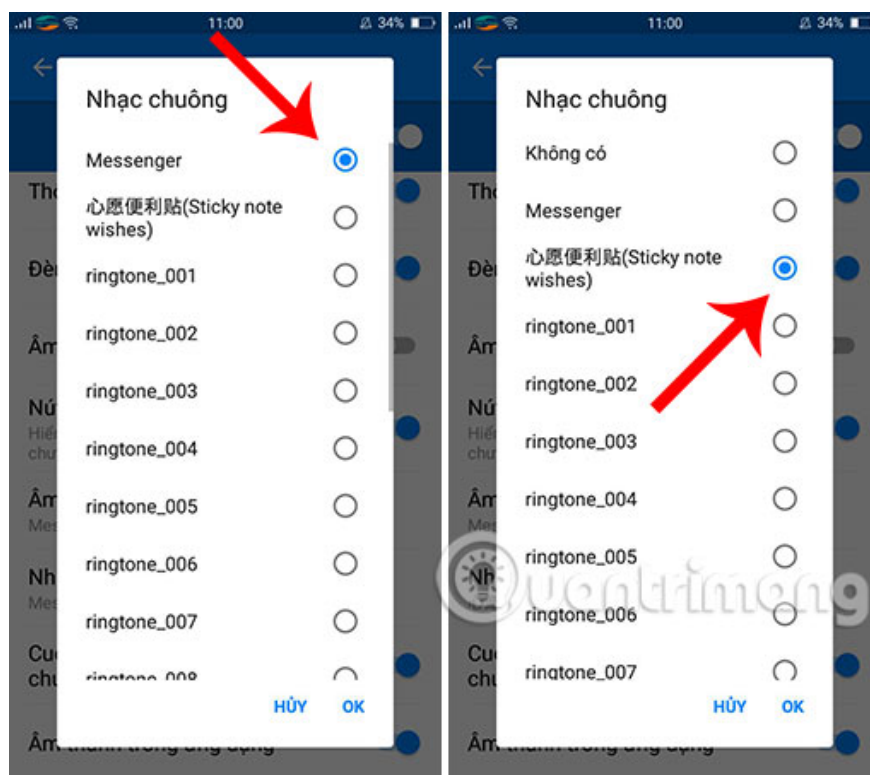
11:00 34%

Nhạc chuông

Messenger

心愿便利贴(Sticky note wishes)

ringtone_001

ringtone_002

ringtone_003

ringtone_004

ringtone_005

ringtone_006

ringtone_007

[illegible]

HỦY OK

11:00 34%

Nhạc chuông

Không có

Messenger

心愿便利贴(Sticky note wishes)

ringtone_001

ringtone_002

ringtone_003

ringtone_004

ringtone_005

ringtone_006

ringtone_007

HỦY OK

quantrimang